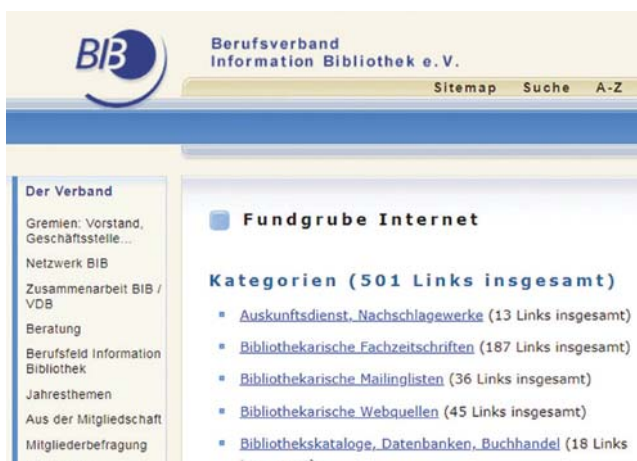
BIB

Berufsverband
Information Bibliothek e.V.

Sitemap Suche A-Z

Der Verband

Gremien: Vorstand, Geschäftsstelle...

Netzwerk BIB

Zusammenarbeit BIB / VDB

Beratung

Berufsfeld Information Bibliothek

Jahresthemen

Aus der Mitgliedschaft

Mitgliederbefragung

Fundgrube Internet

Kategorien (501 Links insgesamt)

- Auskunftsdienst, Nachschlagewerke (13 Links insgesamt)
- Bibliothekarische Fachzeitschriften (187 Links insgesamt)
- Bibliothekarische Mailinglisten (36 Links insgesamt)
- Bibliothekarische Webquellen (45 Links insgesamt)
- Bibliothekskataloge, Datenbanken, Buchhandel (18 Links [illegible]